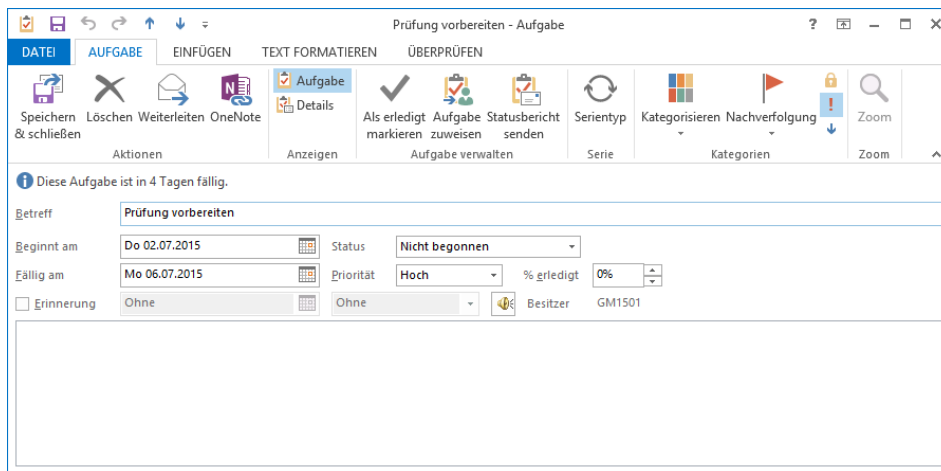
Prüfung vorbereiten - Aufgabe

? – □ ×

DATEI AUFGABE EINFÜGEN TEXT FORMATIEREN ÜBERPRÜFEN

Speichern & schließen Löschen Weiterleiten OneNote
Aktionen

Aufgabe
Details
Anzeigen

Als erledigt markieren Aufgabe zuweisen Statusbericht senden
Aufgabe verwalten

Serientyp
Serie

Kategorisieren Nachverfolgung
Kategorien

Zoom
Zoom

Diese Aufgabe ist in 4 Tagen fällig.

Betreff Prüfung vorbereiten

Beginnt am Do 02.07.2015 Status Nicht begonnen

Fällig am Mo 06.07.2015 Priorität Hoch % erledigt 0%

Erinnerung Ohne Ohne Besitzer GM1501